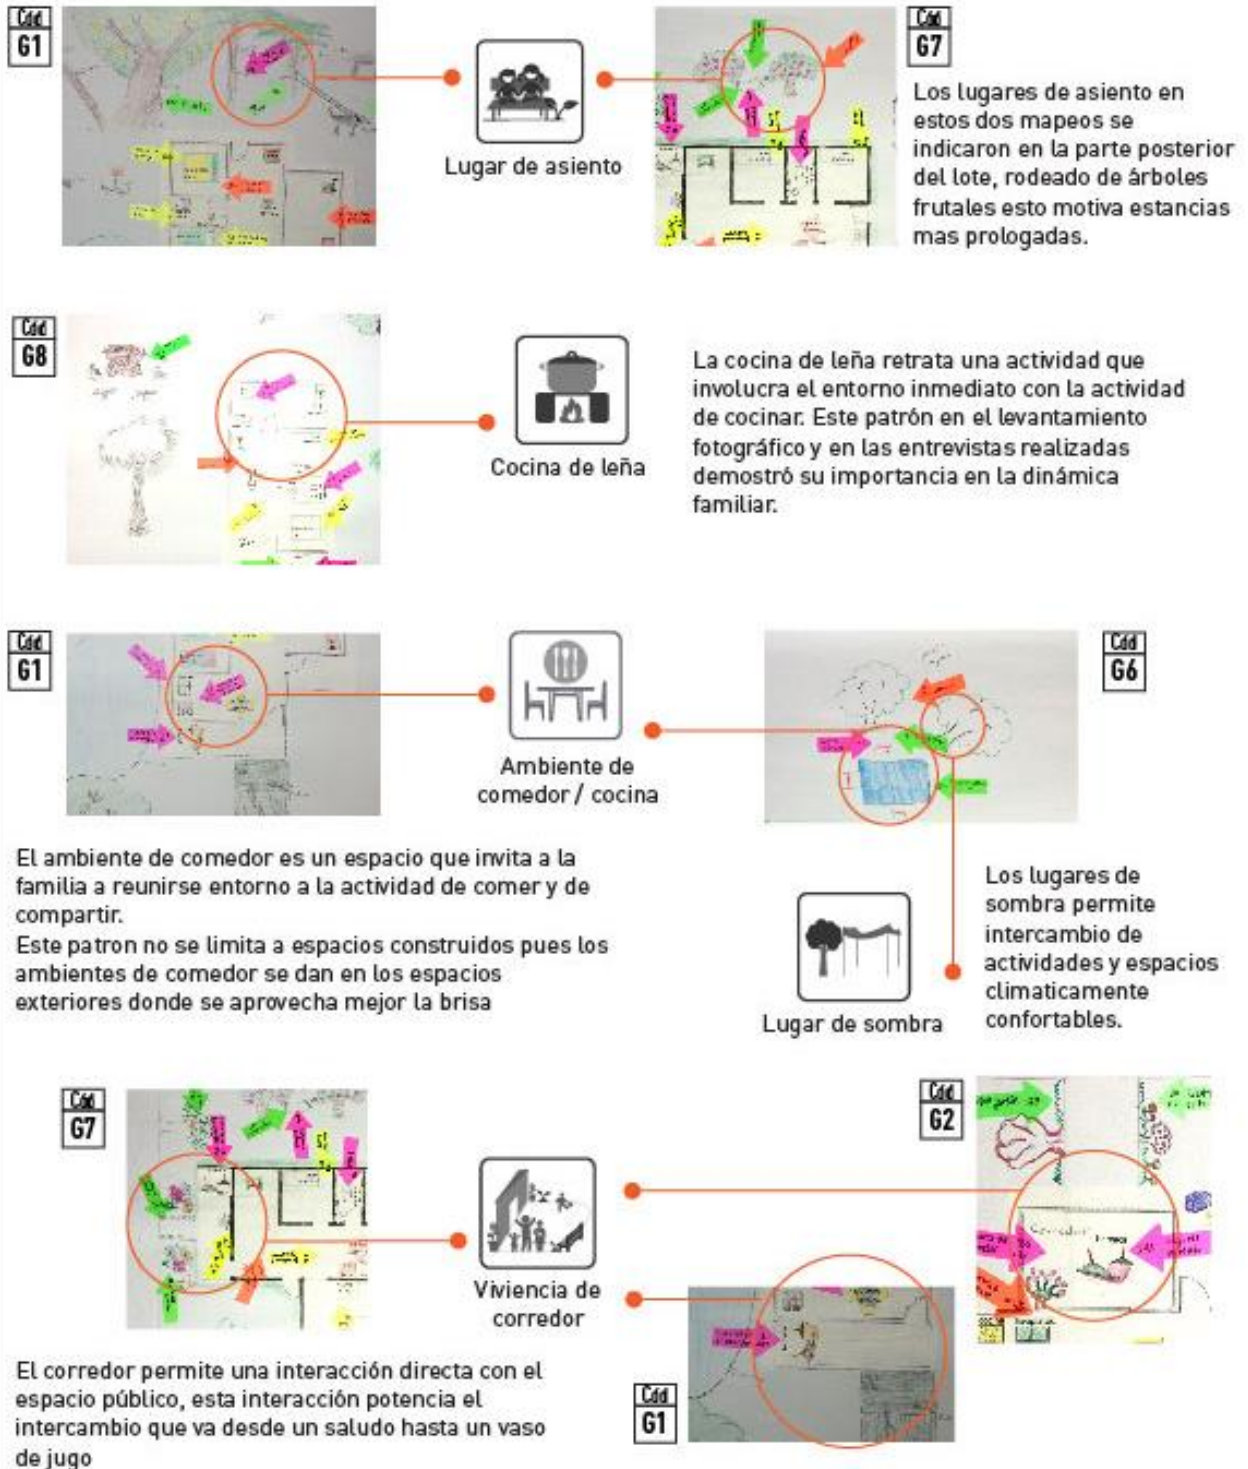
Cdd
G1

Lugar de asiento

Cdd
G7

Los lugares de asiento en estos dos mapeos se indicaron en la parte posterior del lote, rodeado de árboles frutales esto motiva estancias mas prologadas.

Cdd
G8

Cocina de leña

La cocina de leña retrata una actividad que involucra el entorno inmediato con la actividad de cocinar. Este patrón en el levantamiento fotográfico y en las entrevistas realizadas demostró su importancia en la dinámica familiar.

Cdd
G1

Ambiente de comedor / cocina

Cdd
G6

El ambiente de comedor es un espacio que invita a la familia a reunirse entorno a la actividad de comer y de compartir.
Este patron no se limita a espacios construidos pues los ambientes de comedor se dan en los espacios exteriores donde se aprovecha mejor la brisa

Lugar de sombra

Los lugares de sombra permite intercambio de actividades y espacios climaticamente confortables.

Cdd
G7

Viviencia de corredor

Cdd
G2

Cdd
G1

El corredor permite una interacción directa con el espacio público, esta interacción potencia el intercambio que va desde un saludo hasta un vaso de jugo